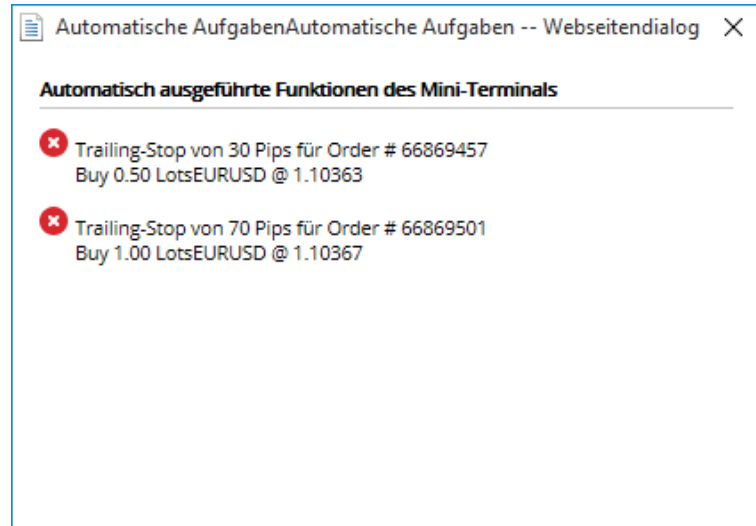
Automatische AufgabenAutomatische Aufgaben -- Webseitendialog ✕

Automatisch ausgeführte Funktionen des Mini-Terminals

Trailing-Stop von 30 Pips für Order # 66869457
Buy 0.50 LotsEURUSD @ 1.10363

Trailing-Stop von 70 Pips für Order # 66869501
Buy 1.00 LotsEURUSD @ 1.10367